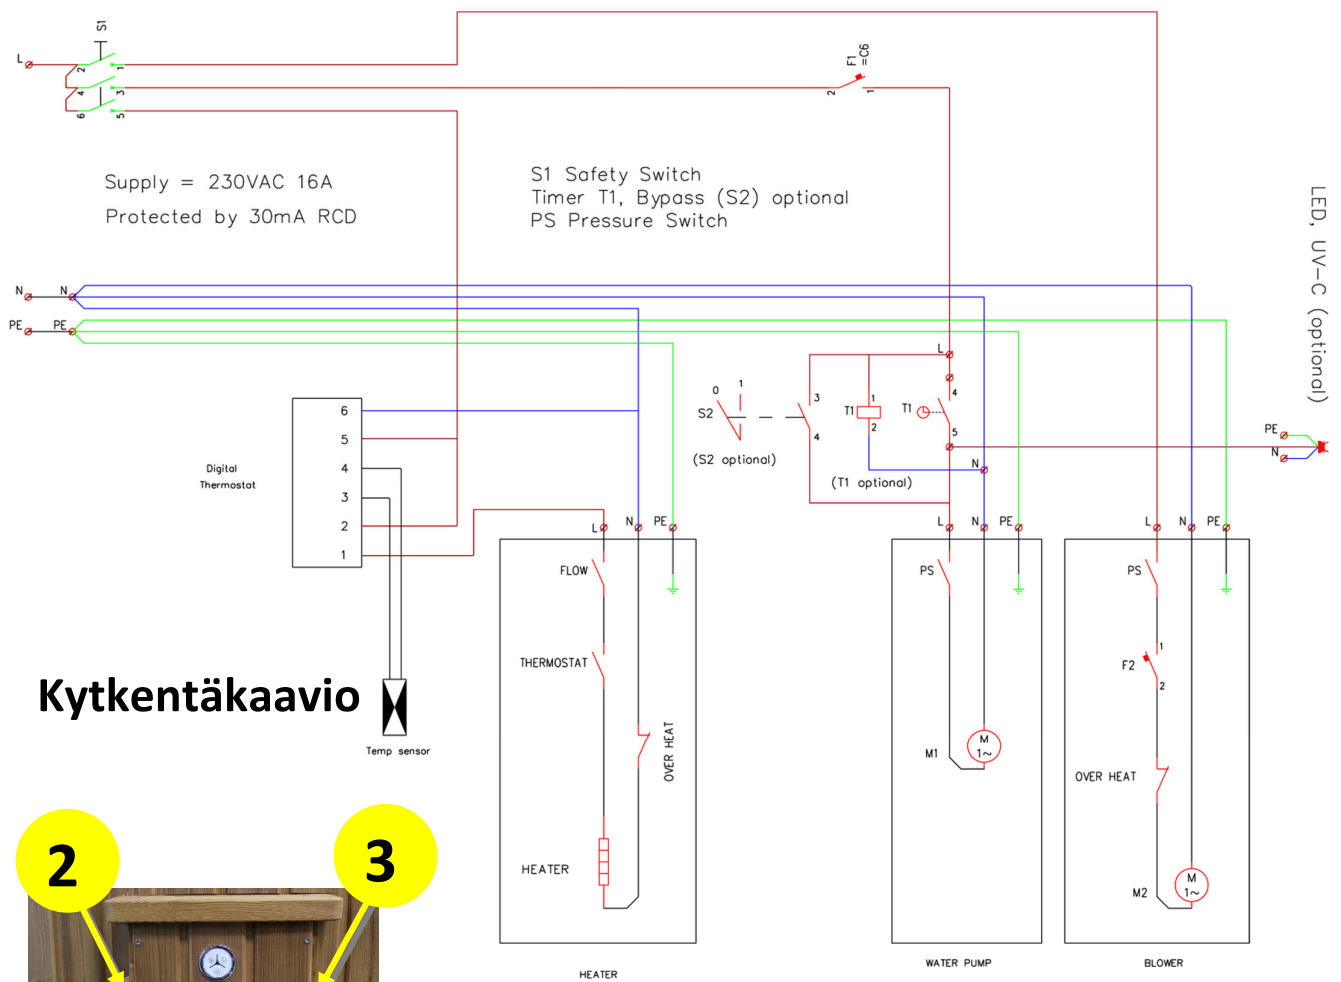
S1
L
2
1
4
3
6
5
F1
=C6
2
1

Supply = 230VAC 16A
Protected by 30mA RCD

S1 Safety Switch
Timer T1, Bypass (S2) optional
PS Pressure Switch

LED, UV-C (optional)

N
N
PE
PE

L
4
5
0
1
S2
3
4
T1
1
2
T1
(S2 optional)
(T1 optional)
N
PE
N

6
5
4
3
2
1
Digital
Thermostat

L
N
PE
FLOW
THERMOSTAT
OVER HEAT
HEATER
HEATER

L
N
PE
PS
M
1~
M1
WATER PUMP

L
N
PE
PS
1
F2
2
OVER HEAT
M
1~
M2
BLOWER

Kytkentäkaavio
Temp sensor

2
3